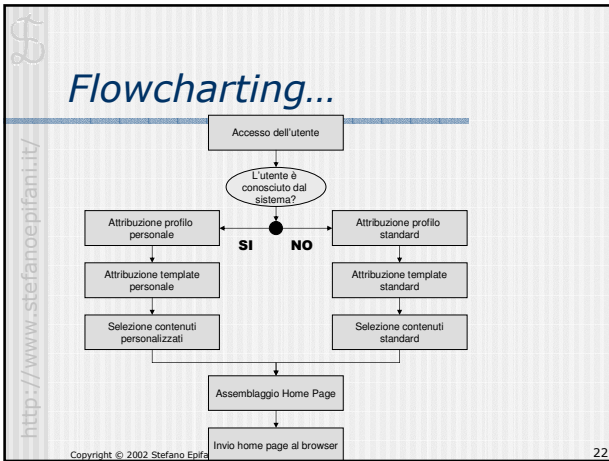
http://www.stefanoepifani.it/

Flowcharting…

Accesso dell'utente

L'utente è conosciuto dal sistema?

SI

NO

Attribuzione profilo personale

Attribuzione template personale

Selezione contenuti personalizzati

Attribuzione profilo standard

Attribuzione template standard

Selezione contenuti standard

Assemblaggio Home Page

Invio home page al browser

Copyright © 2002 Stefano Epifa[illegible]

22